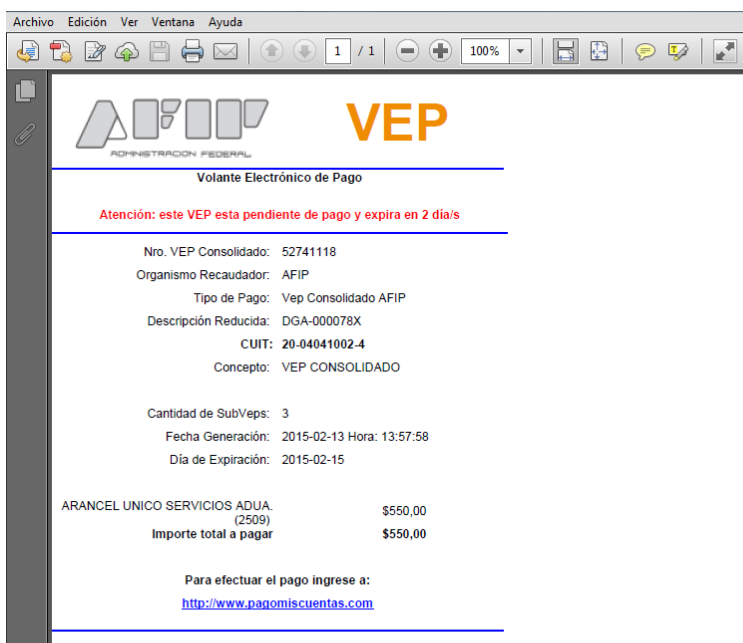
Archivo Edición Ver Ventana Ayuda

1 / 1 100%

AFIP
ADMINISTRACION FEDERAL

VEP

Volante Electrónico de Pago

Atención: este VEP esta pendiente de pago y expira en 2 día/s

Nro. VEP Consolidado: 52741118
Organismo Recaudador: AFIP
Tipo de Pago: Vep Consolidado AFIP
Descripción Reducida: DGA-000078X
CUIT: 20-04041002-4
Concepto: VEP CONSOLIDADO

Cantidad de SubVeps: 3
Fecha Generación: 2015-02-13 Hora: 13:57:58
Día de Expiración: 2015-02-15

ARANCEL UNICO SERVICIOS ADUA. (2509) $550,00
Importe total a pagar $550,00

Para efectuar el pago ingrese a:
http://www.pagomiscuentas.com